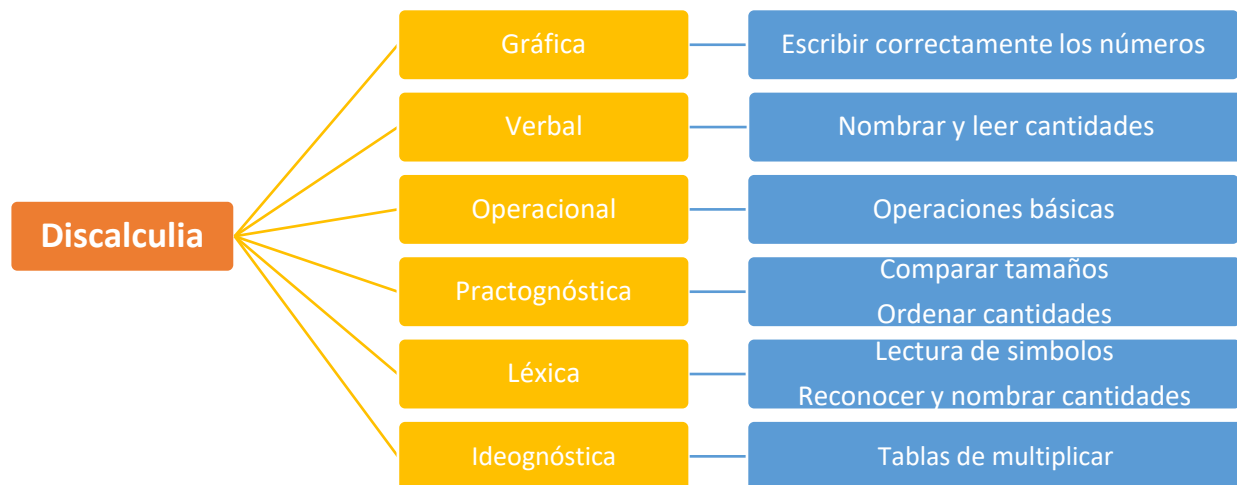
Discalculia

Gráfica
Escribir correctamente los números

Verbal
Nombrar y leer cantidades

Operacional
Operaciones básicas

Practognóstica
Comparar tamaños
Ordenar cantidades

Léxica
Lectura de simbolos
Reconocer y nombrar cantidades

Ideognóstica
Tablas de multiplicar